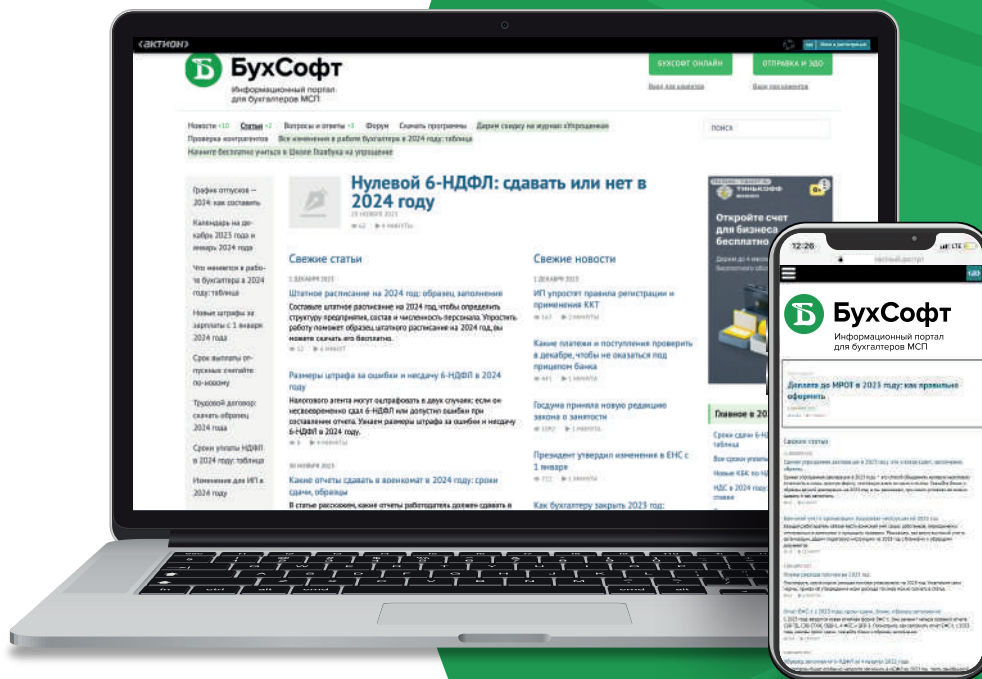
«АКТИОН»

Б БухСофт
Информационный портал для бухгалтеров МСП

БУХСОФТ ОНЛАЙН
Вход для клиентов
ОТПРАВКА И ЭДО
Вход для клиентов

Новости +10 Статьи +2 Вопросы и ответы +3 Форум Скачать программы Дарим скидку на журнал «Упрощенка»
Проверка контрагентов Все изменения в работе бухгалтера в 2024 году: таблица
Начните бесплатно учиться в Школе Главбуха на упрощенке

ПОИСК

График отпусков — 2024: как составить
Календарь на декабрь 2023 года и январь 2024 года
Что меняется в работе бухгалтера в 2024 году: таблица
Новые штрафы за зарплаты с 1 января 2024 года
Срок выплаты отпускных считаем по-новому
Трудовой договор: скачать образец 2024 года
Сроки уплаты НДФЛ в 2024 году: таблица
Изменения для ИП в 2024 году

Нулевой 6-НДФЛ: сдавать или нет в 2024 году
29 НОЯБРЯ 2023

Свежие статьи

1 ДЕКАБРЯ 2023
Штатное расписание на 2024 год: образец заполнения
Составьте штатное расписание на 2024 год, чтобы определить структуру предприятия, состав и численность персонала. Упростить работу поможет образец штатного расписания на 2024 год, вы можете скачать его бесплатно.

Размеры штрафа за ошибки и несдачу 6-НДФЛ в 2024 году
Налогового агента могут оштрафовать в двух случаях: если он несвоевременно сдал 6-НДФЛ или допустил ошибки при составлении отчета. Укажем размеры штрафа за ошибки и несдачу 6-НДФЛ в 2024 году.

30 НОЯБРЯ 2023
Какие отчеты сдавать в военкомат в 2024 году: сроки сдачи, образцы
В статье расскажем, какие отчеты работодатель должен сдавать в

Свежие новости

1 ДЕКАБРЯ 2023
ИП упростят правила регистрации и применения ККТ

Какие платежи и поступления проверить в декабре, чтобы не оказаться под прицелом банка

Госдума приняла новую редакцию закона о занятости

Президент утвердил изменения в ЕНС с 1 января

Как бухгалтеру закрыть 2023 год:

ТИНЬКОФФ
Откройте счет для бизнеса бесплатно

Главное в 20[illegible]
Сроки сдачи 6-Н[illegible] таблица
Все сроки уплаты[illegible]
Новые КБК на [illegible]
НДС в 2024 году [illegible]
ставки

12:26
LTE

Б БухСофт
Информационный портал для бухгалтеров МСП

Доплата до МРОТ в 2023 году: как правильно оформить

Свежие статьи